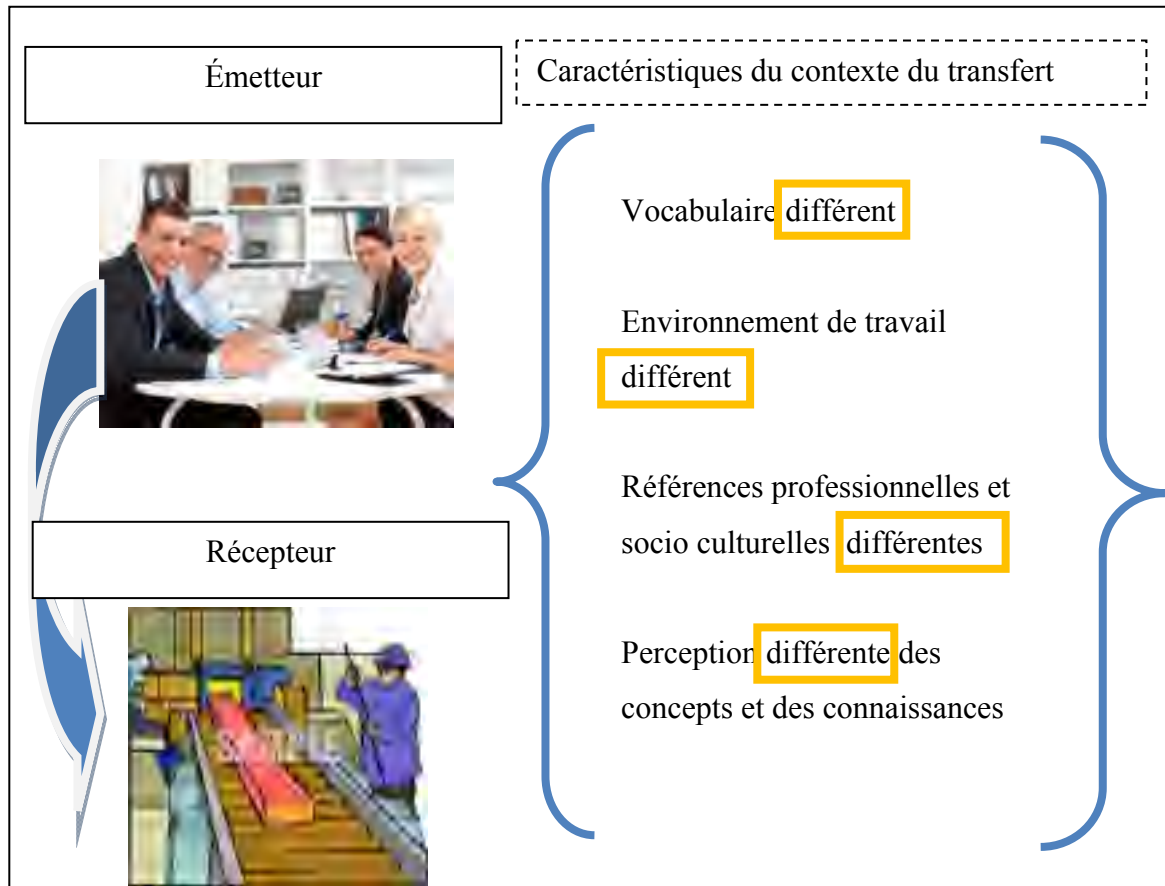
Émetteur

Caractéristiques du contexte du transfert

Vocabulaire différent

Environnement de travail différent

Références professionnelles et socio culturelles différentes

Perception différente des concepts et des connaissances

Récepteur